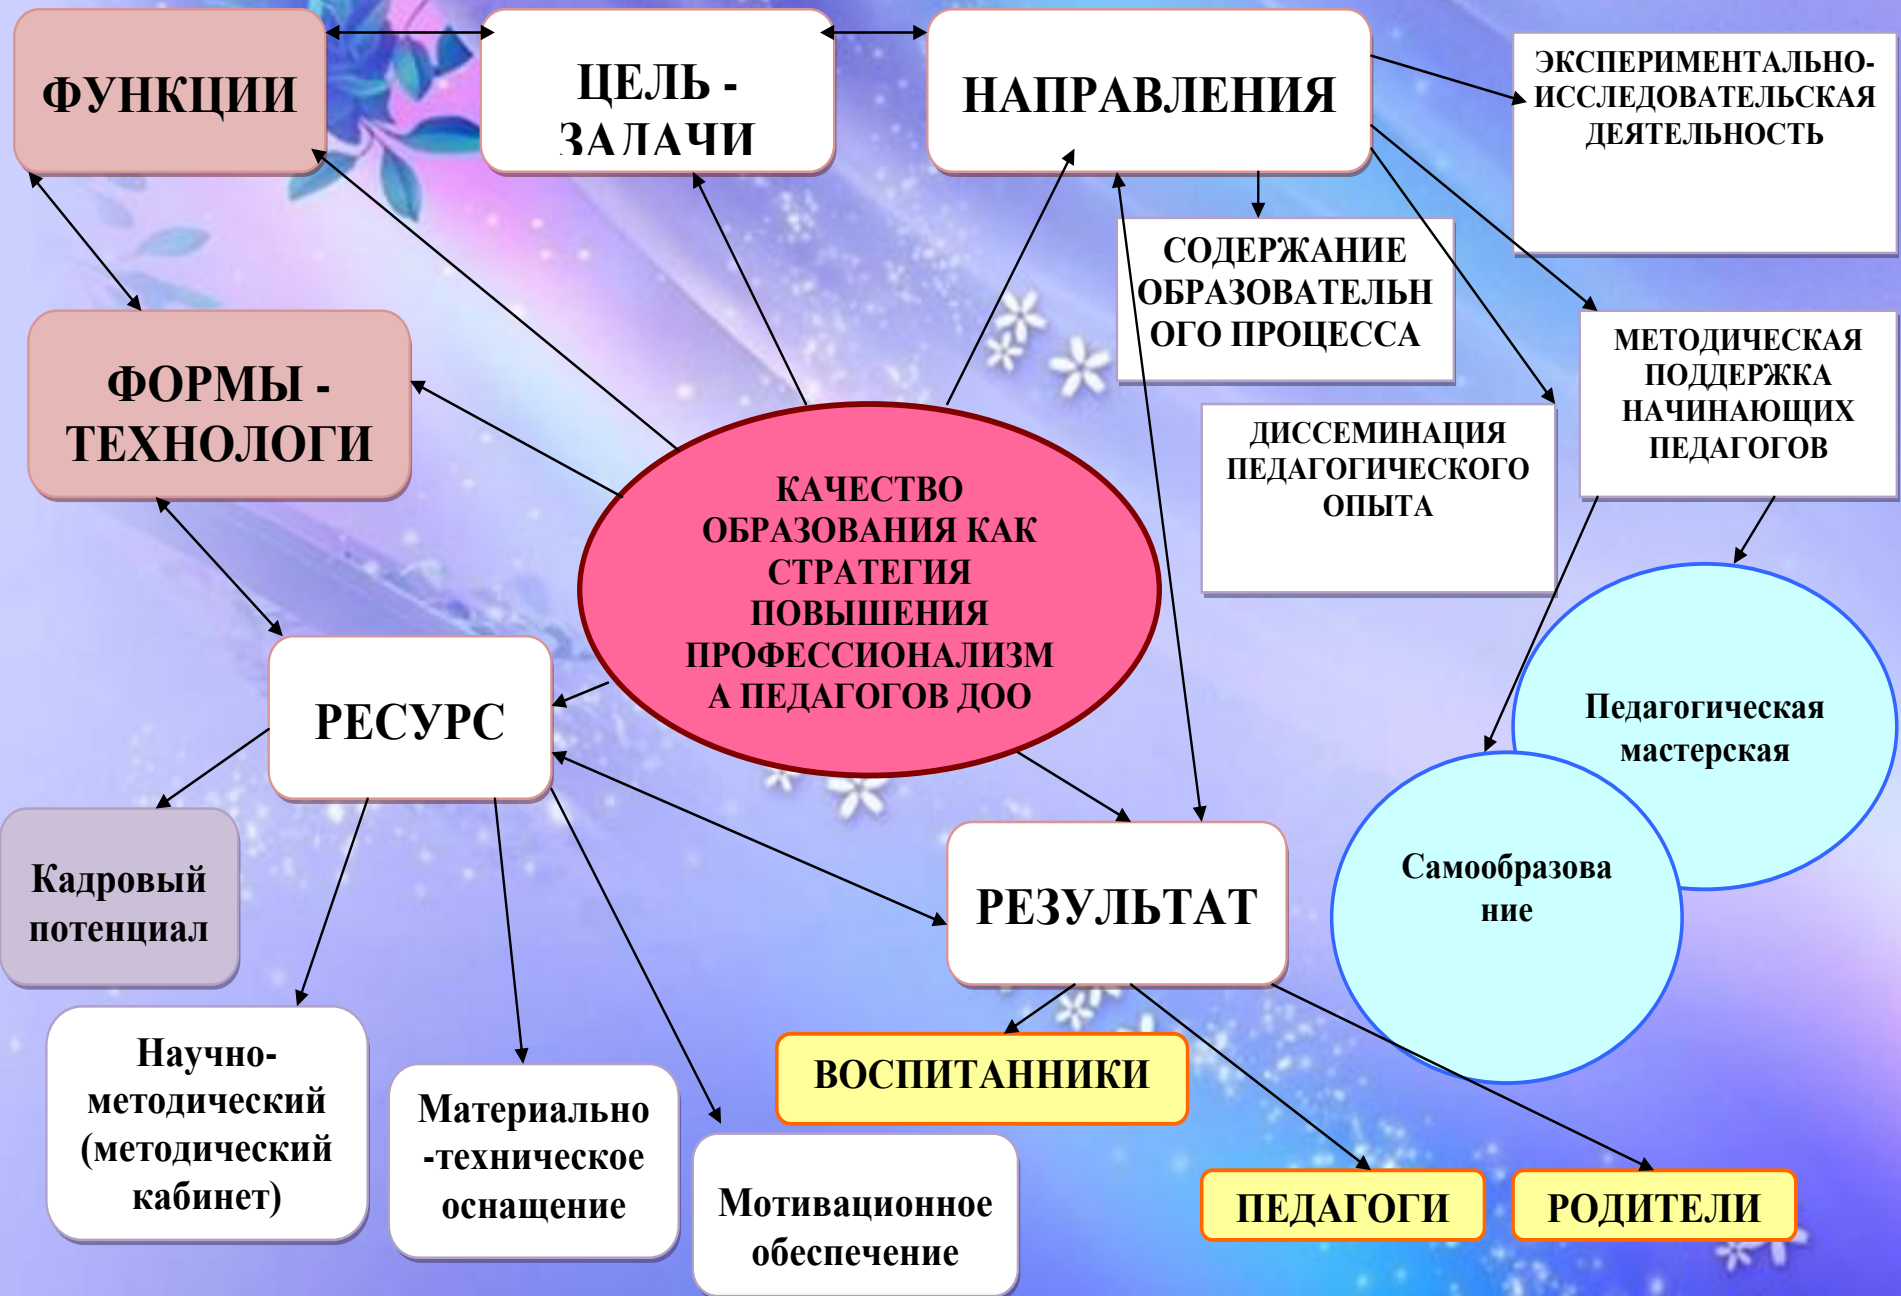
ФУНКЦИИ

ЦЕЛЬ - ЗАДАЧИ

НАПРАВЛЕНИЯ

ЭКСПЕРИМЕНТАЛЬНО-ИССЛЕДОВАТЕЛЬСКАЯ ДЕЯТЕЛЬНОСТЬ

СОДЕРЖАНИЕ ОБРАЗОВАТЕЛЬНОГО ПРОЦЕССА

ФОРМЫ - ТЕХНОЛОГИ

МЕТОДИЧЕСКАЯ ПОДДЕРЖКА НАЧИНАЮЩИХ ПЕДАГОГОВ

ДИССЕМИНАЦИЯ ПЕДАГОГИЧЕСКОГО ОПЫТА

КАЧЕСТВО ОБРАЗОВАНИЯ КАК СТРАТЕГИЯ ПОВЫШЕНИЯ ПРОФЕССИОНАЛИЗМА ПЕДАГОГОВ ДОО

Педагогическая мастерская

РЕСУРС

Самообразование

Кадровый потенциал

РЕЗУЛЬТАТ

Научно-методический (методический кабинет)

Материально-техническое оснащение

ВОСПИТАННИКИ

Мотивационное обеспечение

ПЕДАГОГИ

РОДИТЕЛИ